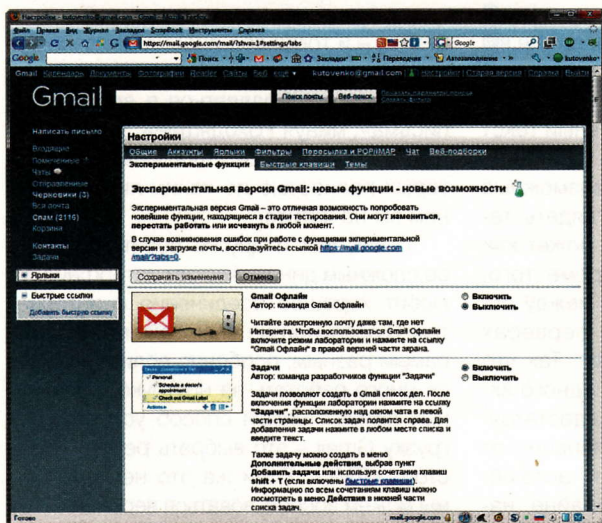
Файл Правка Вид Журнал Закладки ScrapBook Инструменты Справка

https://mail.google.com/mail/?shva=1#settings/labs

Google

Поиск

Закладки

Переводчик

Автозаполнение

kutovenko

Gmail Календарь Документы Фотографии Reader Сайты Веб ещё

kutovenko@gmail.com | Настройки | Старая версия | Справка | Выйти

Gmail

Поиск почты

Веб-поиск

Показать параметры поиска
Создать фильтр

Написать письмо

Входящие

Помеченные

Чаты

Отправленные

Черновики (3)

Вся почта

Спам (2116)

Корзина

Контакты

Задачи

Ярлыки

Быстрые ссылки

Добавить быструю ссылку

Настройки

Общие Аккаунты Ярлыки Фильтры Пересылка и POP/IMAP Чат Веб-подборки

Экспериментальные функции Быстрые клавиши Темы

Экспериментальная версия Gmail: новые функции - новые возможности

Экспериментальная версия Gmail – это отличная возможность попробовать новейшие функции, находящиеся в стадии тестирования. Они могут измениться, перестать работать или исчезнуть в любой момент.

В случае возникновения ошибок при работе с функциями экспериментальной версии и загрузке почты, воспользуйтесь ссылкой https://mail.google.com/mail/?labs=0.

Сохранить изменения

Отмена

Gmail Офлайн
Автор: команда Gmail Офлайн

Читайте электронную почту даже там, где нет Интернета. Чтобы воспользоваться Gmail Офлайн включите режим лаборатории и нажмите на ссылку "Gmail Офлайн" в правой верхней части экрана.

Включить
Выключить

Задачи
Автор: команда разработчиков функции "Задачи"

Задачи позволяют создать в Gmail список дел. После включения функции лаборатории нажмите на ссылку "Задачи", расположенную над окном чата в левой части страницы. Список задач появится справа. Для добавления задачи нажмите в любом месте списка и введите текст.

Также задачу можно создать в меню Дополнительные действия, выбрав пункт Добавить задачи или используя сочетание клавиш shift + T (если включены быстрые клавиши). Информацию по всем сочетаниям клавиш можно посмотреть в меню Действия в нижней части списка задач.

Включить
Выключить

Personal
Schedule a doctor's appointment
Check out Gmail Labs!
Actions

Готово

mail.google.com